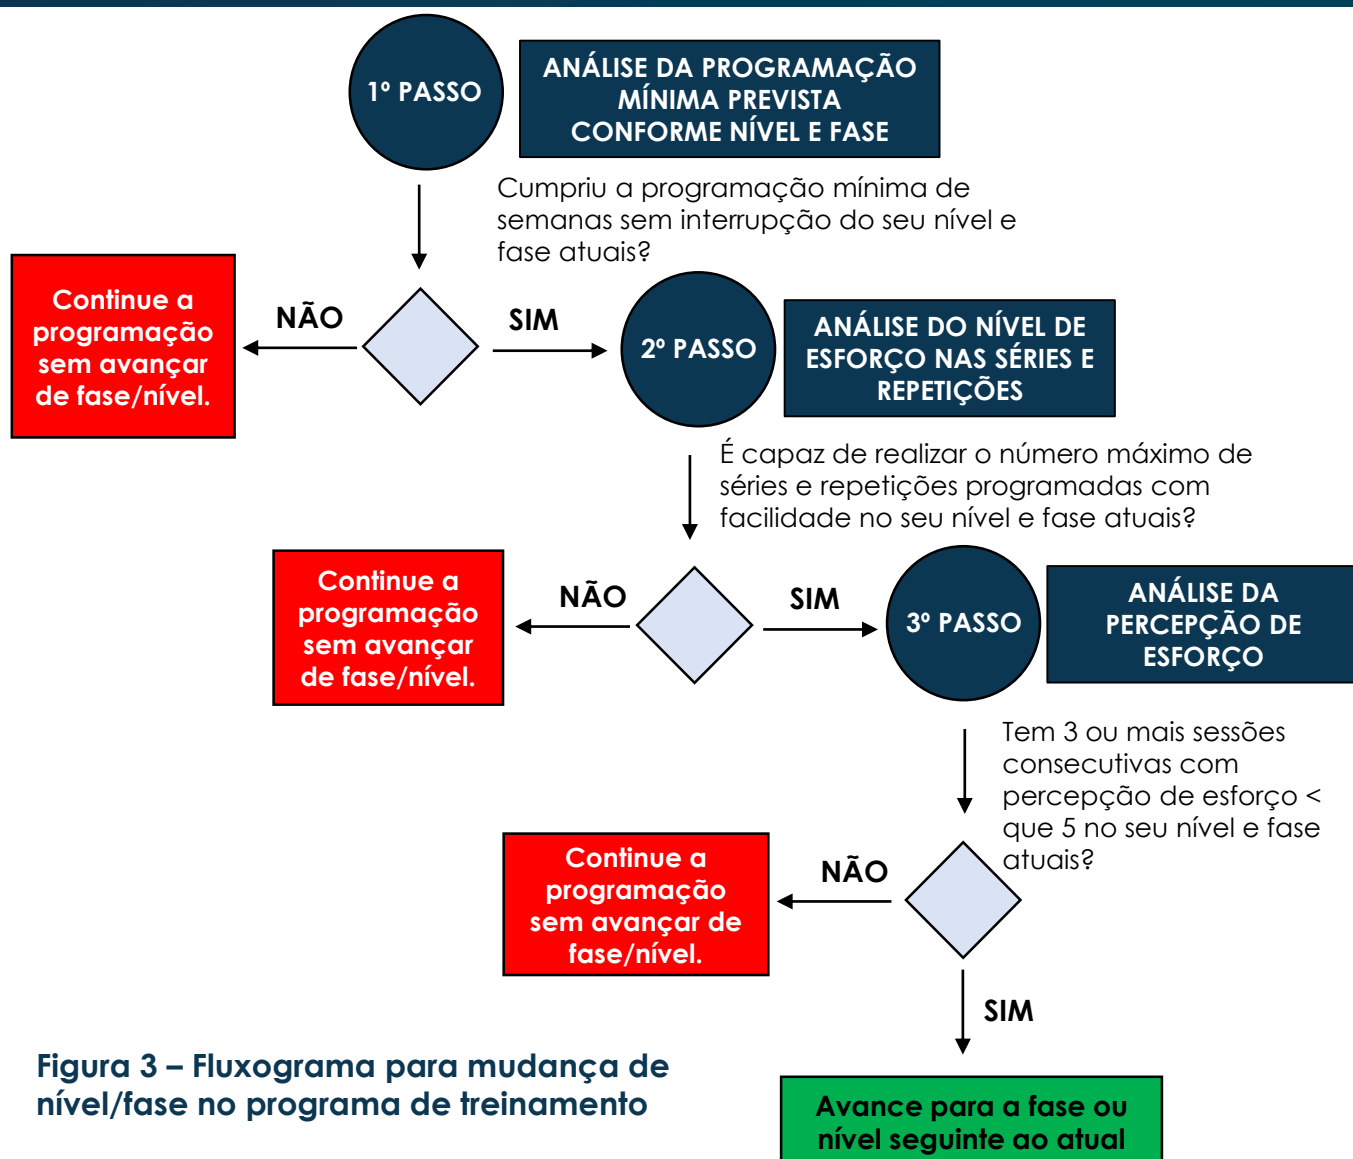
1º PASSO

ANÁLISE DA PROGRAMAÇÃO MÍNIMA PREVISTA CONFORME NÍVEL E FASE

Cumpriu a programação mínima de semanas sem interrupção do seu nível e fase atuais?

Continue a programação sem avançar de fase/nível.

NÃO

SIM

2º PASSO

ANÁLISE DO NÍVEL DE ESFORÇO NAS SÉRIES E REPETIÇÕES

É capaz de realizar o número máximo de séries e repetições programadas com facilidade no seu nível e fase atuais?

Continue a programação sem avançar de fase/nível.

NÃO

SIM

3º PASSO

ANÁLISE DA PERCEPÇÃO DE ESFORÇO

Tem 3 ou mais sessões consecutivas com percepção de esforço < que 5 no seu nível e fase atuais?

Continue a programação sem avançar de fase/nível.

NÃO

SIM

Figura 3 – Fluxograma para mudança de nível/fase no programa de treinamento

Avance para a fase ou nível seguinte ao atual